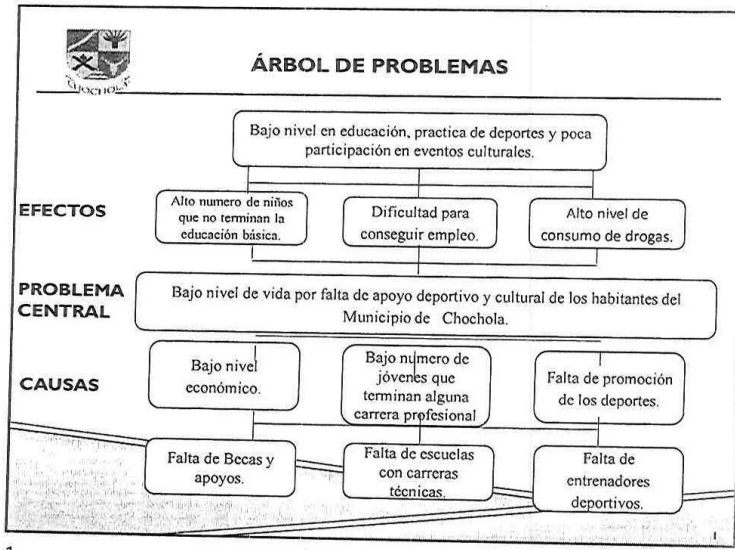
CHOCHOLA

ÁRBOL DE PROBLEMAS

Bajo nivel en educación, practica de deportes y poca participación en eventos culturales.

EFECTOS

Alto numero de niños que no terminan la educación básica.

Dificultad para conseguir empleo.

Alto nivel de consumo de drogas.

PROBLEMA CENTRAL

Bajo nivel de vida por falta de apoyo deportivo y cultural de los habitantes del Municipio de Chochola.

CAUSAS

Bajo nivel económico.

Bajo numero de jóvenes que terminan alguna carrera profesional

Falta de promoción de los deportes.

Falta de Becas y apoyos.

Falta de escuelas con carreras técnicas.

Falta de entrenadores deportivos.

1

1